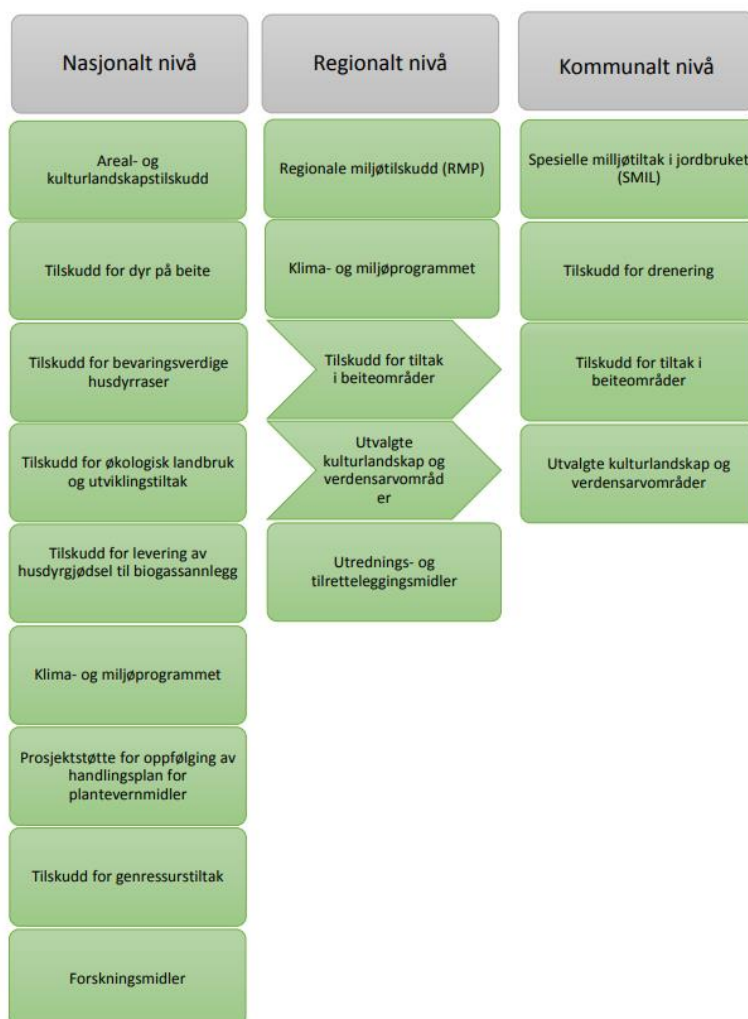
Nasjonalt nivå

Areal- og kulturlandskapstilskudd

Tilskudd for dyr på beite

Tilskudd for bevaringsverdige husdyrraser

Tilskudd for økologisk landbruk og utviklingstiltak

Tilskudd for levering av husdyrgjødsel til biogassannlegg

Klima- og miljøprogrammet

Prosjektstøtte for oppfølging av handlingsplan for plantevernmidler

Tilskudd for genressurstiltak

Forskningsmidler

Regionalt nivå

Regionale miljøtilskudd (RMP)

Klima- og miljøprogrammet

Tilskudd for tiltak i beiteområder

Utvalgte kulturlandskap og verdensarvområd er

Utrednings- og tilretteleggingsmidler

Kommunalt nivå

Spesielle milljøtiltak i jordbruket (SMIL)

Tilskudd for drenering

Tilskudd for tiltak i beiteområder

Utvalgte kulturlandskap og verdensarvområder